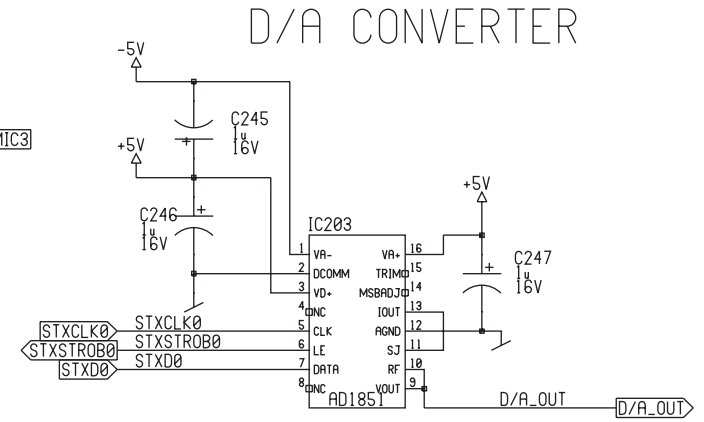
D/A CONVERTER

-5V

MIC3

C245
1u
16V

+5V

C246
1u
16V

+5V

IC203

C247
1u
16V

1 VA-
2 DCOMM
3 VD+
4 NC
5 CLK
6 LE
7 DATA
8 NC

VA+ 16
TRIM 15
MSBADJ 14
IOUT 13
AGND 12
SJ 11
RF 10
VOUT 9

AD1851

STXCLK0 STXCLK0
STXSTROB0 STXSTROB0
STXD0 STXD0

D/A_OUT D/A_OUT